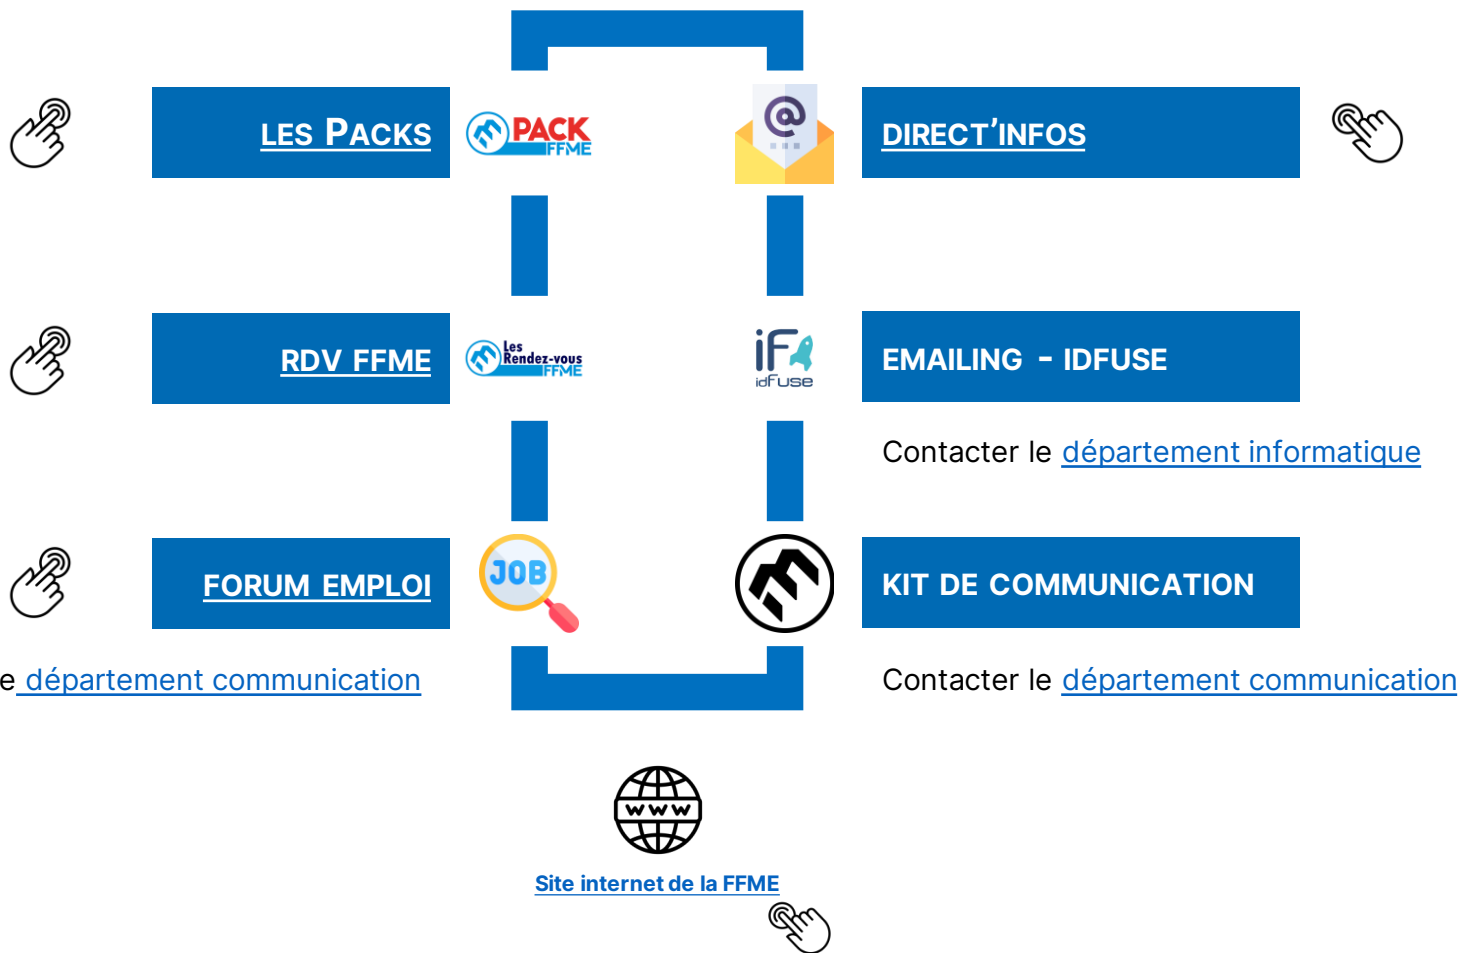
LES PACKS

PACK FFME

DIRECT'INFOS

RDV FFME

Les Rendez-vous FFME

iF idFuse

EMAILING - IDFUSE

Contacter le département informatique

FORUM EMPLOI

JOB

KIT DE COMMUNICATION

e département communication

Contacter le département communication

www

Site internet de la FFME